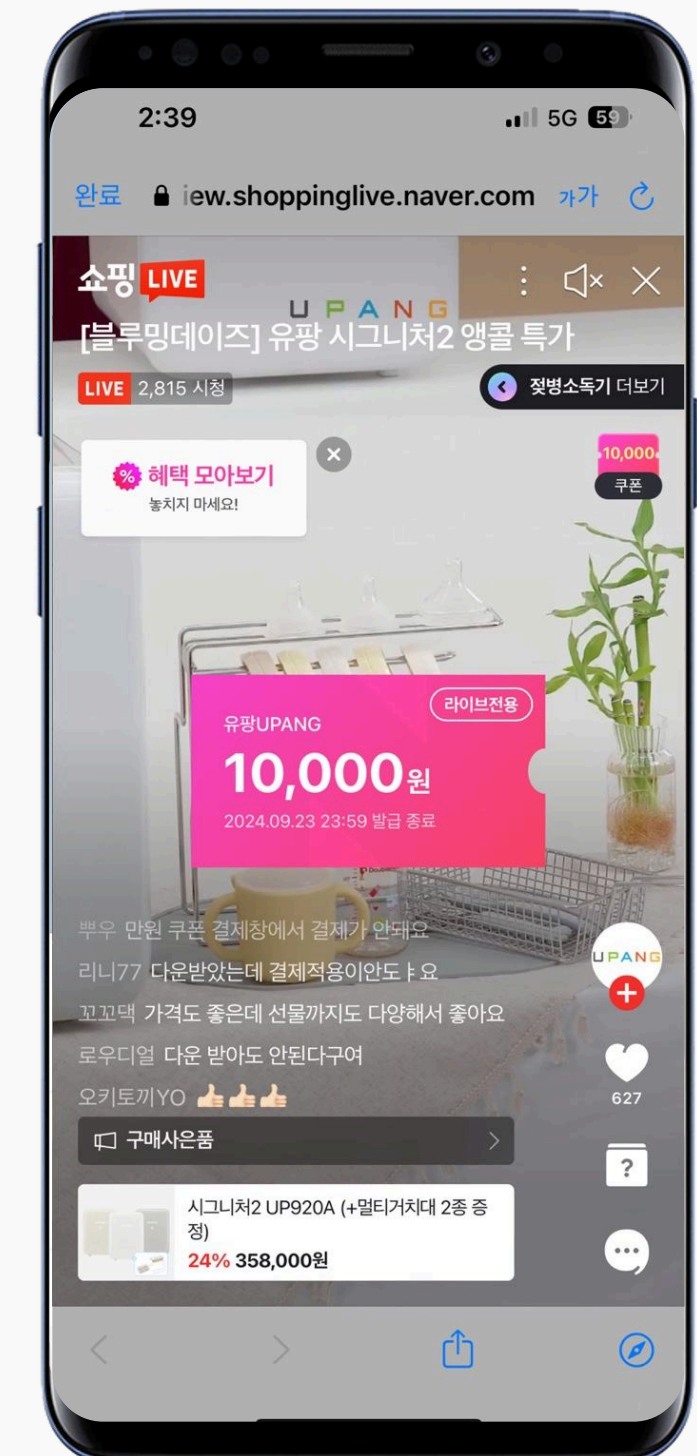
2:39

5G 59

완료 iew.shoppinglive.naver.com 가가

쇼핑 LIVE

UPANG

[블루밍데이즈] 유팡 시그니처2 앵콜 특가

LIVE 2,815 시청

젖병소독기 더보기

혜택 모아보기
놓치지 마세요!

10,000
쿠폰

라이브전용
유팡UPANG
10,000원
2024.09.23 23:59 발급 종료

뿌우 만원 쿠폰 결제창에서 결제가 안돼요

리니77 다운받았는데 결제적용이안도ㅑ요

꼬꼬댁 가격도 좋은데 선물까지도 다양해서 좋아요

로우디얼 다운 받아도 안된다구여

오키토끼YO 👍👍👍

UPANG

627

구매사은품

시그니처2 UP920A (+멀티거치대 2종 증정)
24% 358,000원